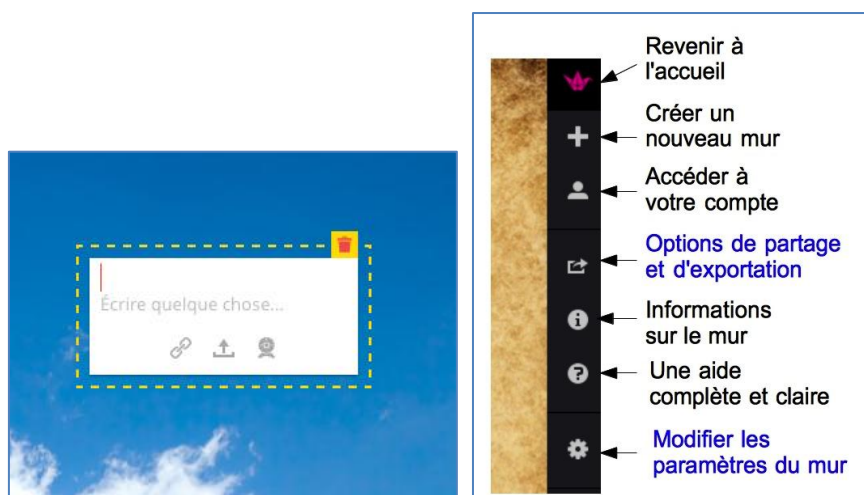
Écrire quelque chose...

Revenir à l'accueil

Créer un nouveau mur

Accéder à votre compte

Options de partage et d'exportation

Informations sur le mur

Une aide complète et claire

Modifier les paramètres du mur